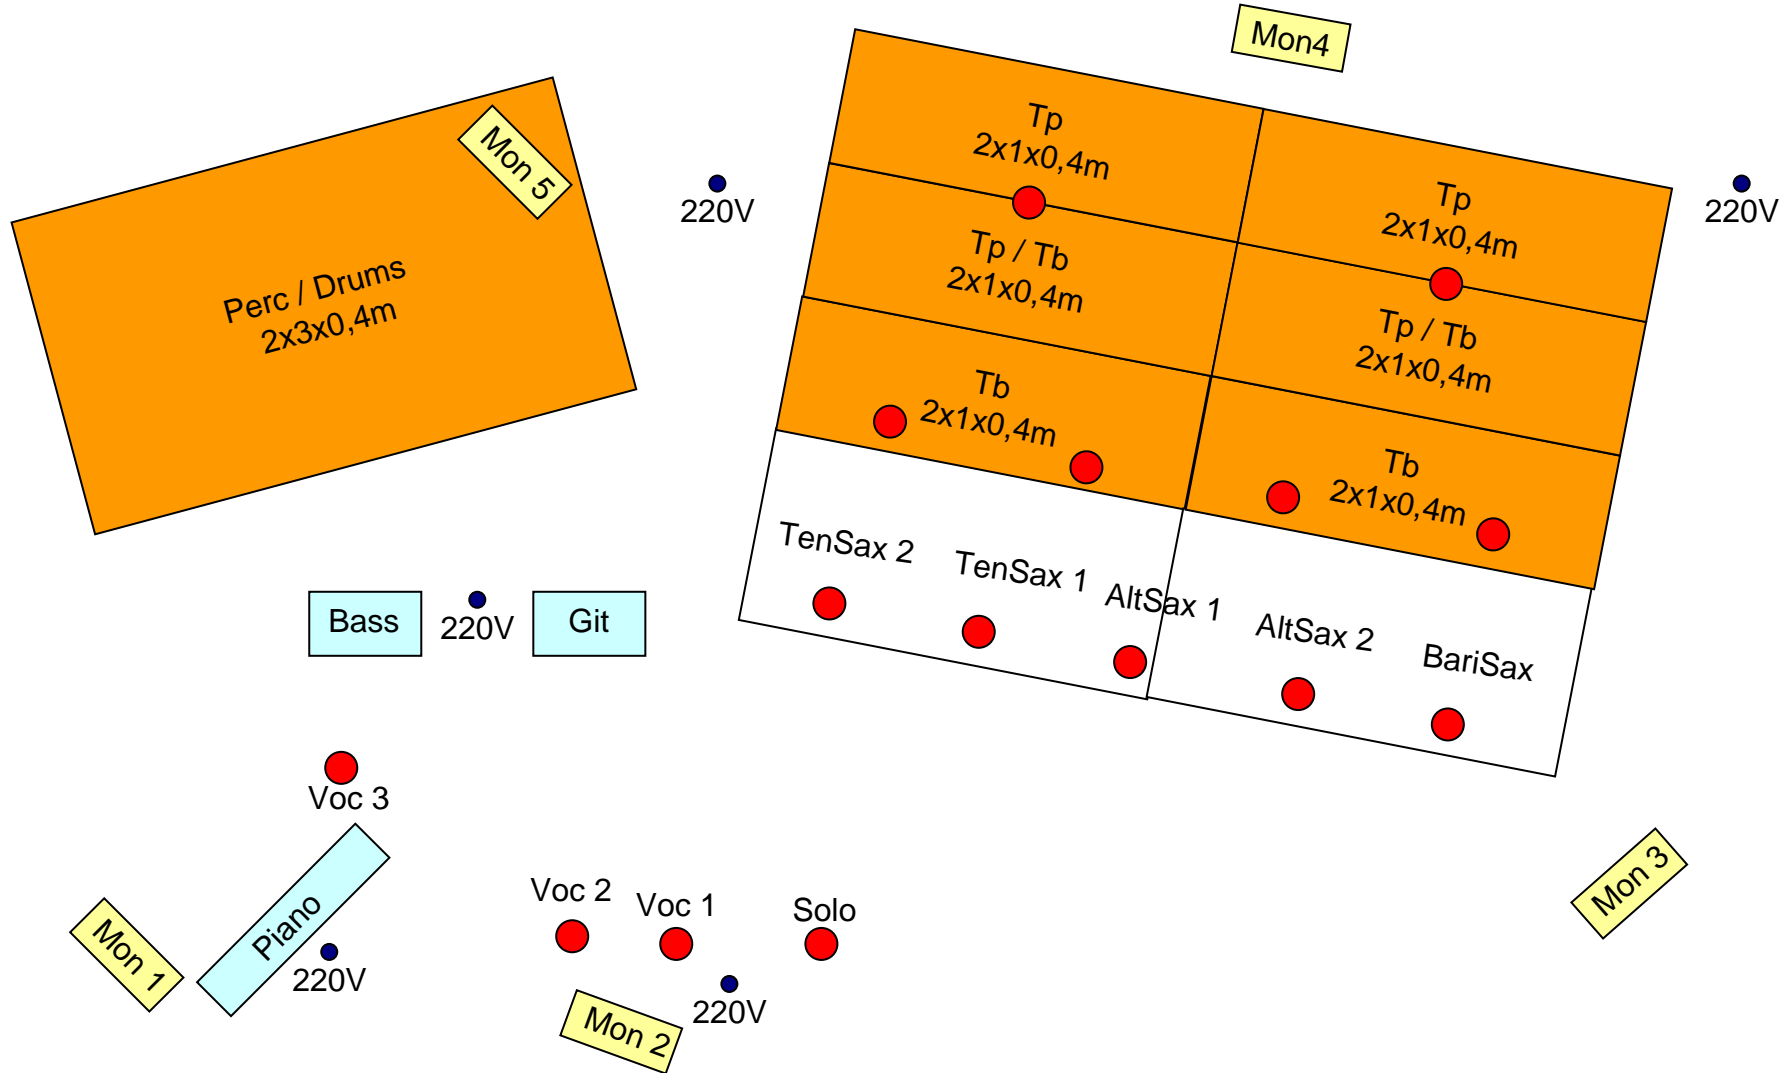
Mon4

Mon 5

Perc / Drums
2x3x0,4m

220V

Tp
2x1x0,4m

Tp
2x1x0,4m

220V

Tp / Tb
2x1x0,4m

Tp / Tb
2x1x0,4m

Tb
2x1x0,4m

Tb
2x1x0,4m

TenSax 2

TenSax 1

AltSax 1

AltSax 2

BariSax

Bass

220V

Git

Voc 3

Piano

Mon 1

220V

Voc 2

Voc 1

Solo

220V

Mon 2

Mon 3